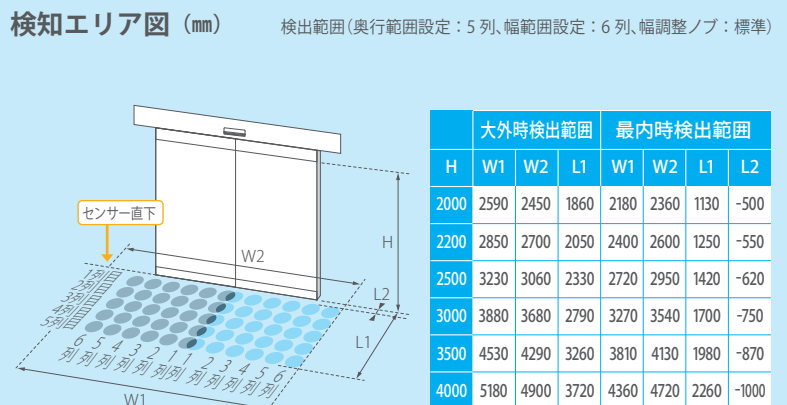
検知エリア図（㎜）

検出範囲（奥行範囲設定：5 列、幅範囲設定：6 列、幅調整ノブ：標準）

センサー直下

W2

H

L2

L1

W1

1列
2列
3列
4列
5列

6列 5列 4列 3列 2列 1列 1列 2列 3列 4列 5列 6列

| | 大外時検出範囲 | | | 最内時検出範囲 | | | |
|---|---|---|---|---|---|---|---|
| H | W1 | W2 | L1 | W1 | W2 | L1 | L2 |
| 2000 | 2590 | 2450 | 1860 | 2180 | 2360 | 1130 | -500 |
| 2200 | 2850 | 2700 | 2050 | 2400 | 2600 | 1250 | -550 |
| 2500 | 3230 | 3060 | 2330 | 2720 | 2950 | 1420 | -620 |
| 3000 | 3880 | 3680 | 2790 | 3270 | 3540 | 1700 | -750 |
| 3500 | 4530 | 4290 | 3260 | 3810 | 4130 | 1980 | -870 |
| 4000 | 5180 | 4900 | 3720 | 4360 | 4720 | 2260 | -1000 |